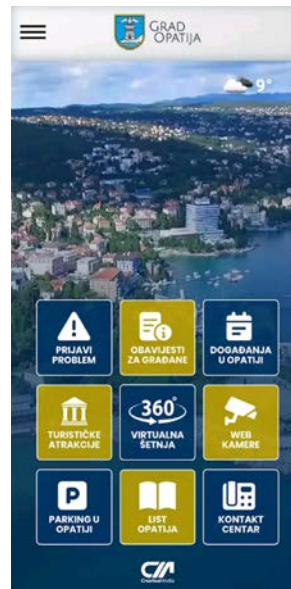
GRAD OPATIJA

9°

PRIJAVI PROBLEM

OBAVIJESTI ZA GRAĐANE

DOGAĐANJA U OPATIJI

TURISTIČKE ATRAKCIJE

360°

VIRTUALNA ŠETNJA

WEB KAMERE

P

PARKING U OPATIJI

LIST OPATIJA

KONTAKT CENTAR

CM
CroatianMedia